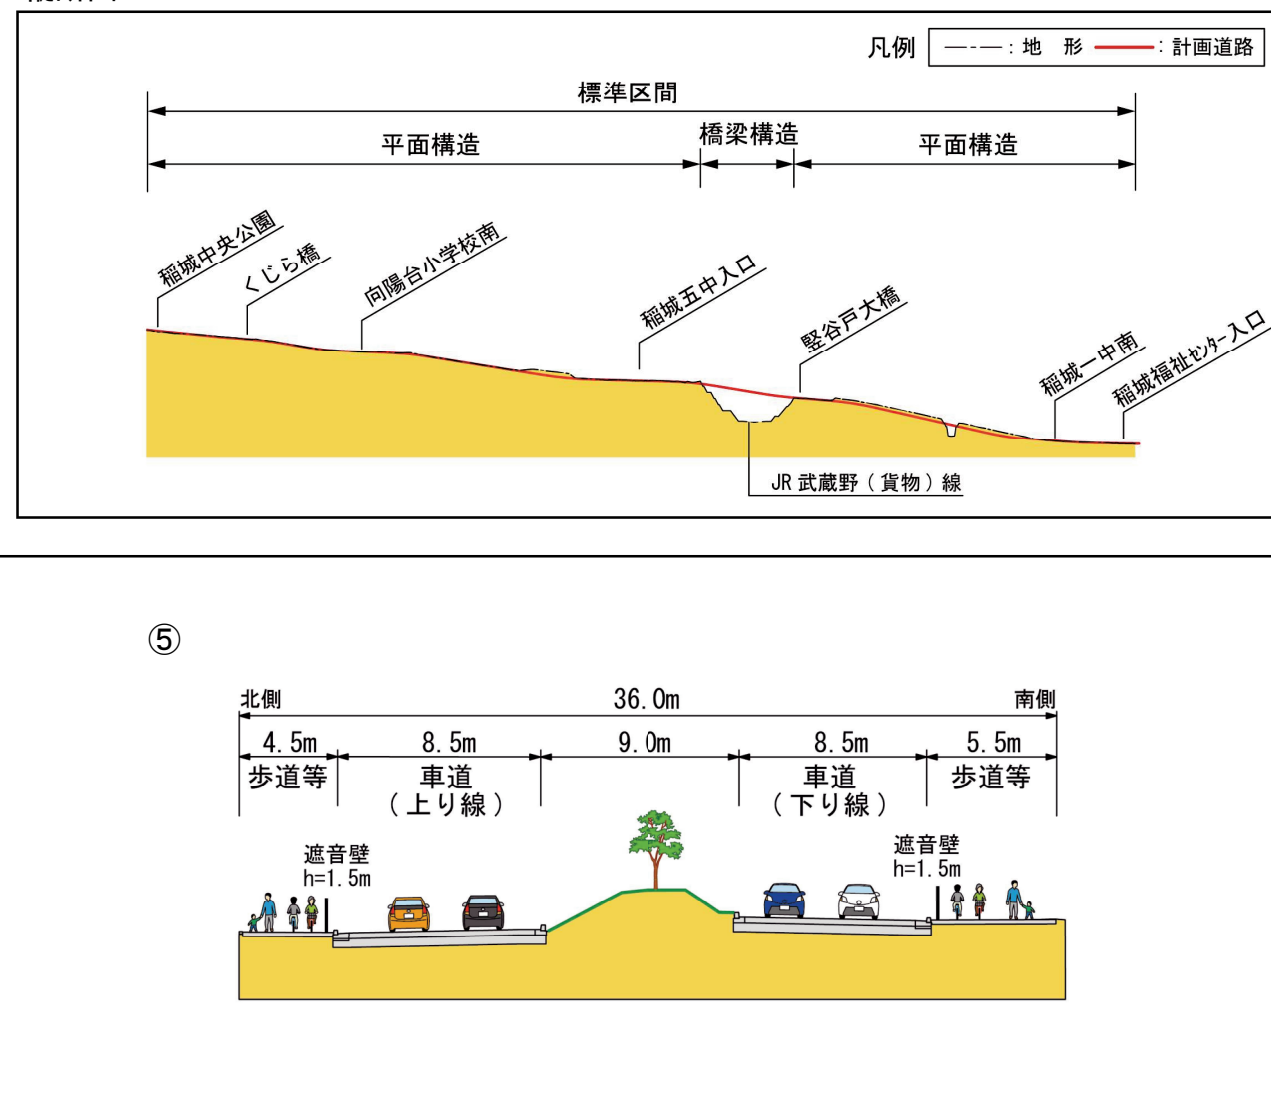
凡例 —-—：地　形 ——：計画道路

標準区間

平面構造　橋梁構造　平面構造

稲城中央公園
くじら橋
向陽台小学校南
稲城五中入口
竪谷戸大橋
稲城一中南
稲城福祉センター入口

JR 武蔵野（貨物）線

⑤

北側　36.0m　南側

4.5m 歩道等
8.5m 車道（上り線）
9.0m
8.5m 車道（下り線）
5.5m 歩道等

遮音壁 h=1.5m

遮音壁 h=1.5m